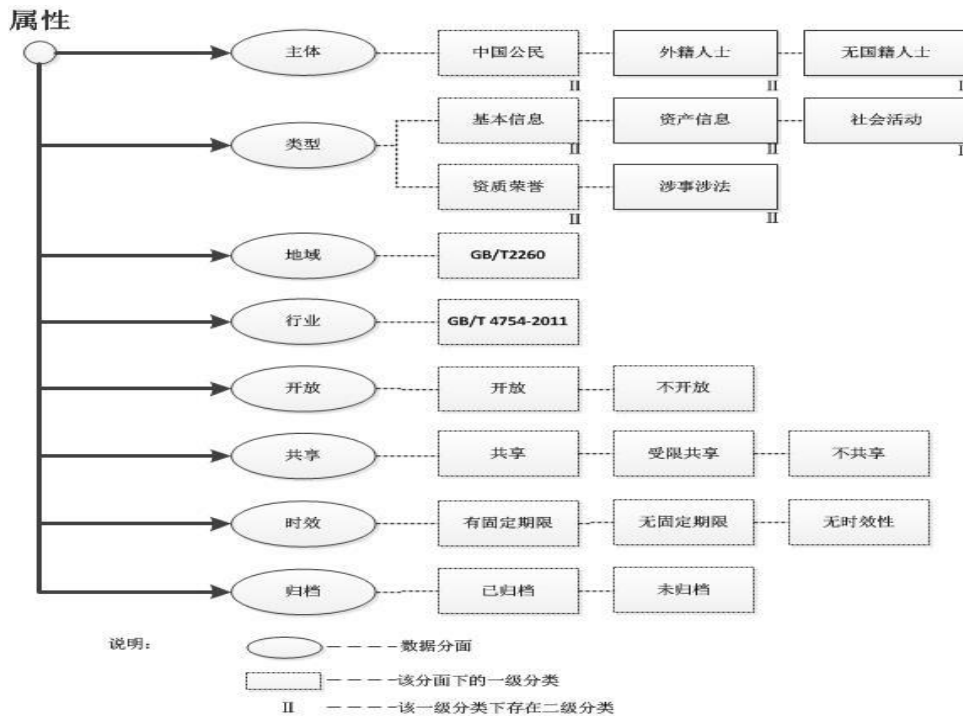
属性

主体
中国公民
II
外籍人士
II
无国籍人士
I

类型
基本信息
II
资产信息
II
社会活动
I
资质荣誉
II
涉事涉法
II

地域
GB/T2260

行业
GB/T 4754-2011

开放
开放
不开放

共享
共享
受限共享
不共享

时效
有固定期限
无固定期限
无时效性

归档
已归档
未归档

说明：
————数据分面
————该分面下的一级分类
II ————该一级分类下存在二级分类